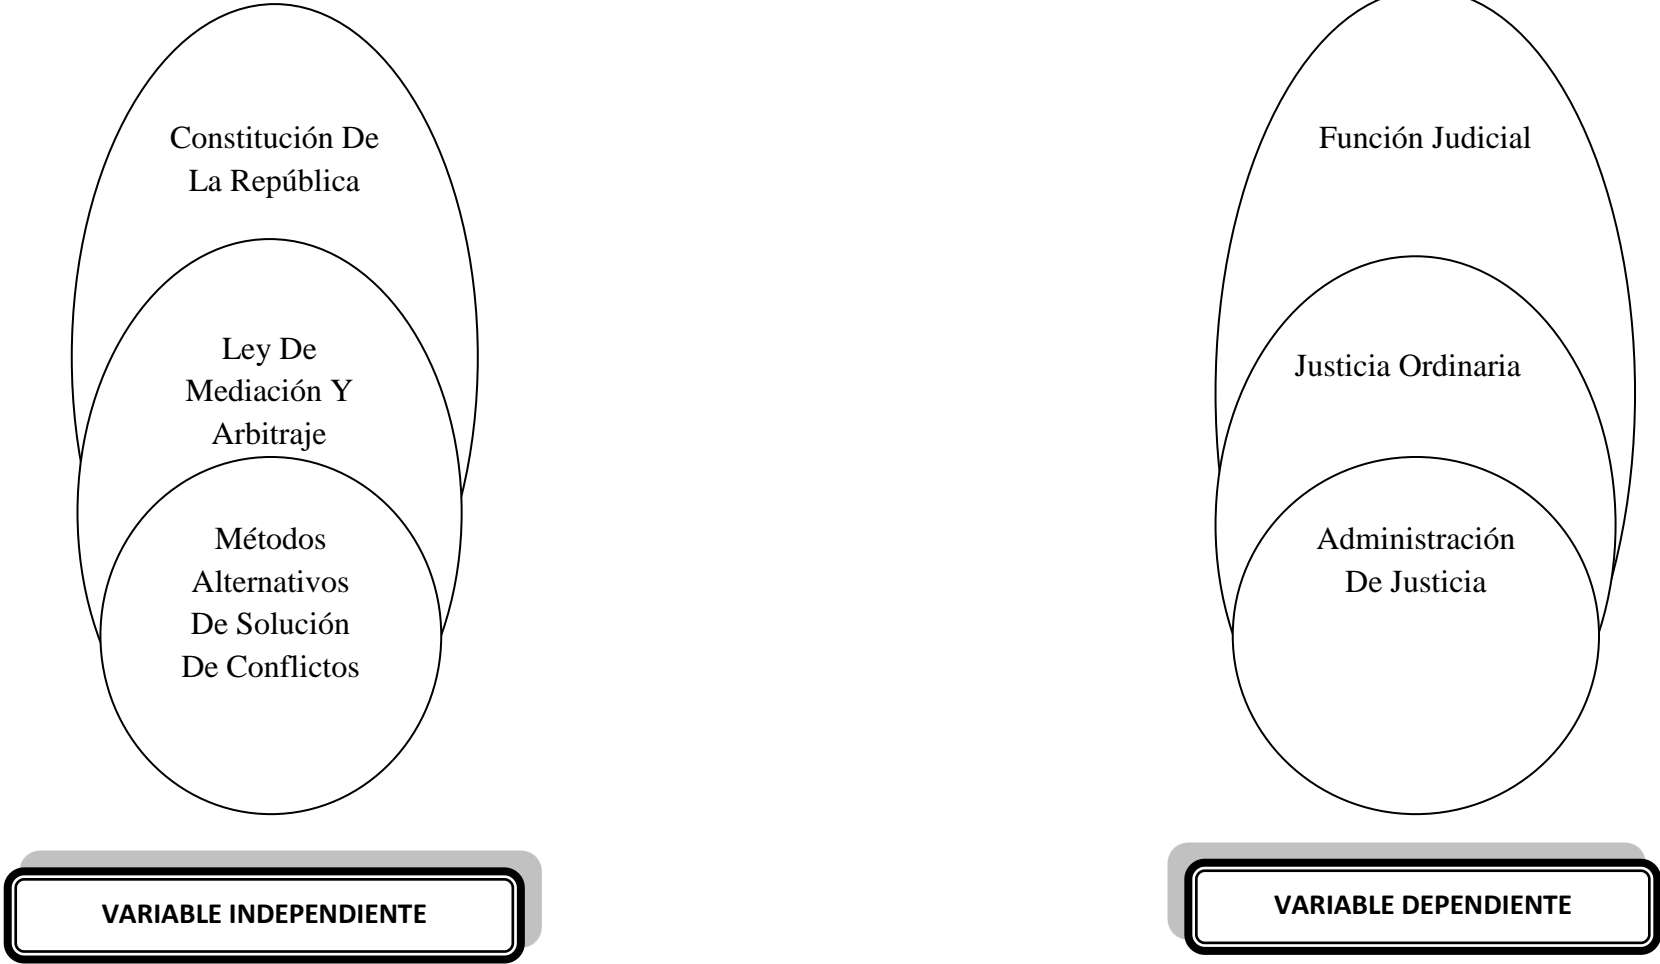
Constitución De La República

Ley De Mediación Y Arbitraje

Métodos Alternativos De Solución De Conflictos

VARIABLE INDEPENDIENTE

Función Judicial

Justicia Ordinaria

Administración De Justicia

VARIABLE DEPENDIENTE